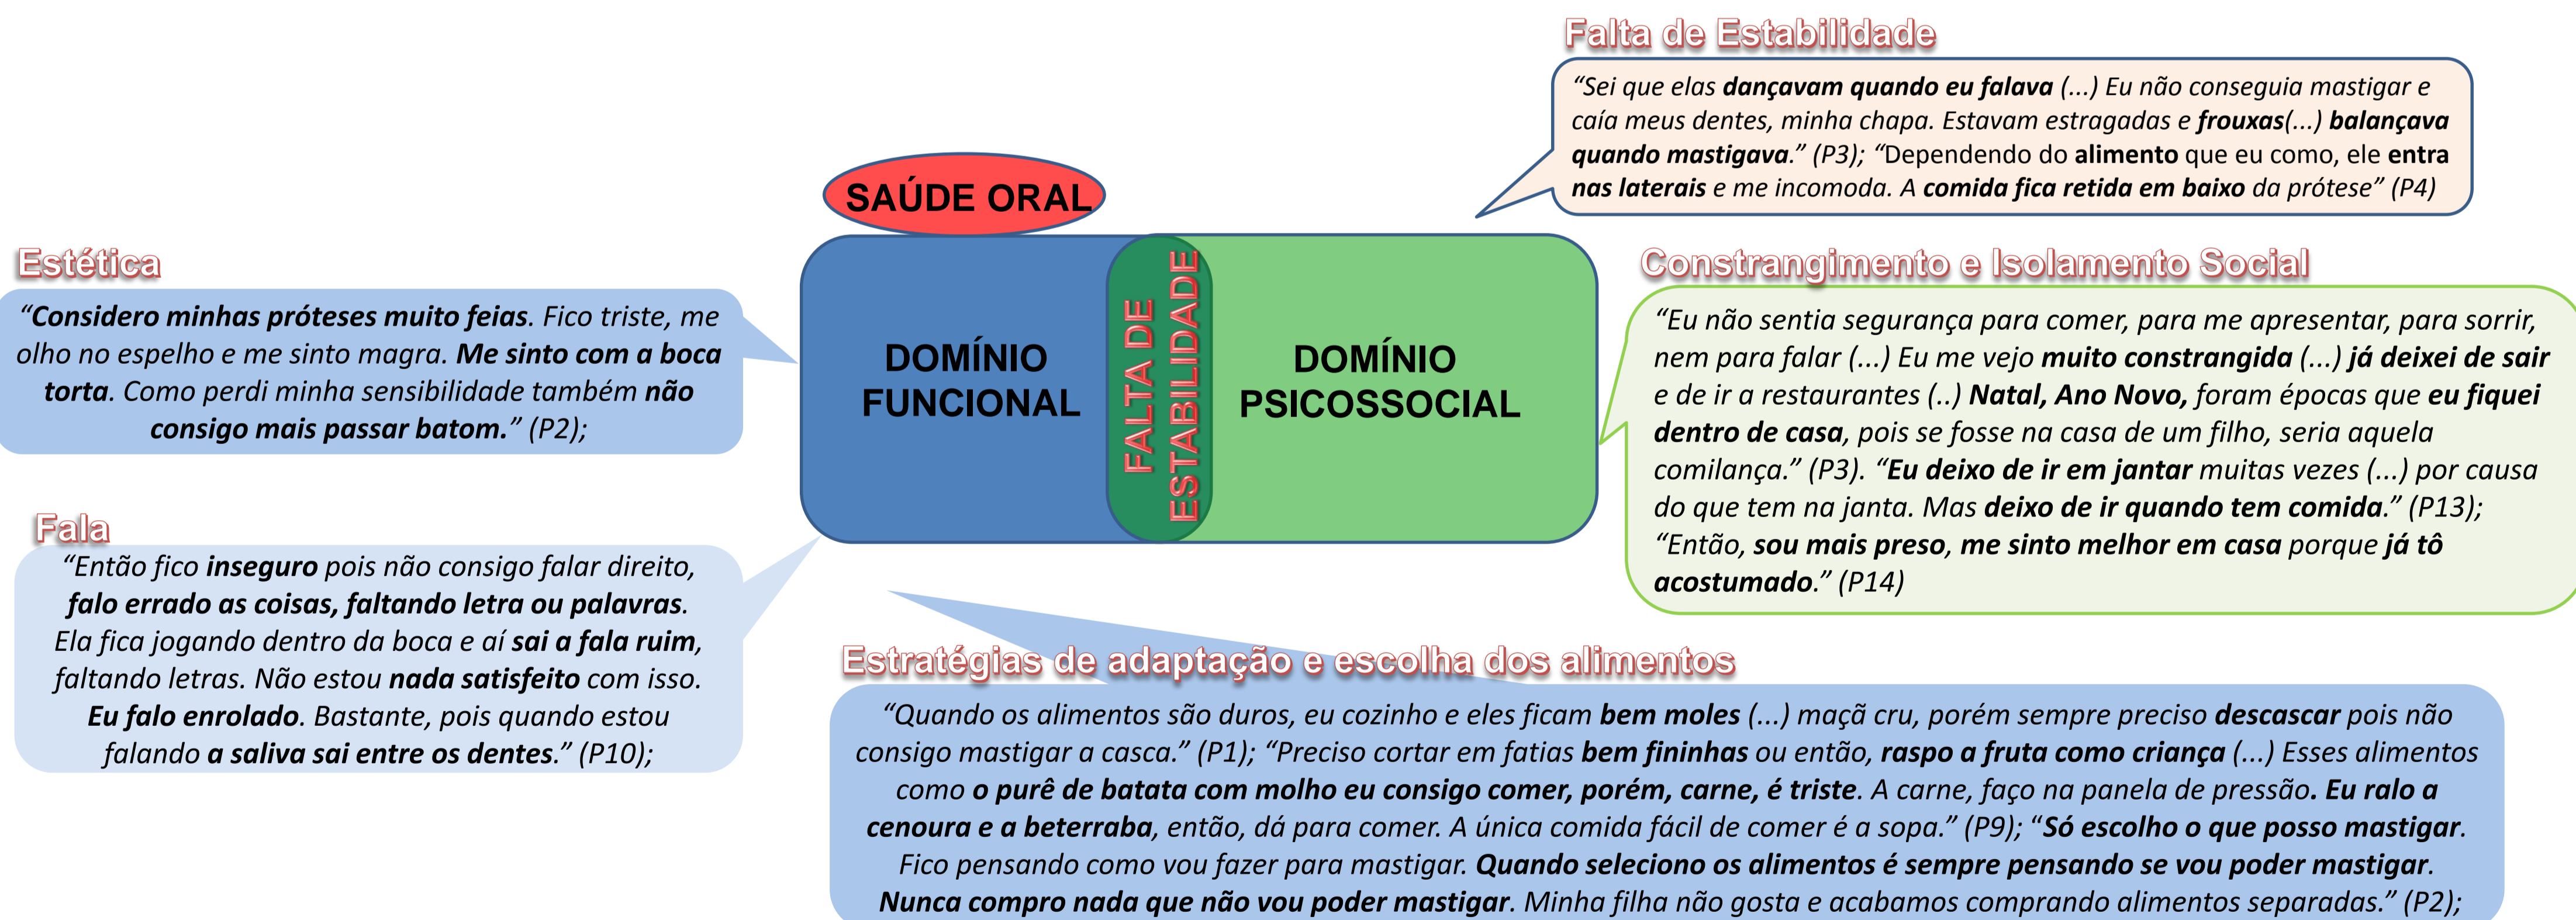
SAÚDE ORAL

DOMÍNIO FUNCIONAL

FALTA DE ESTABILIDADE

DOMÍNIO PSICOSSOCIAL

Falta de Estabilidade

"Sei que elas dançavam quando eu falava (...) Eu não conseguia mastigar e caía meus dentes, minha chapa. Estavam estragadas e frouxas(...) balançava quando mastigava." (P3); "Dependendo do alimento que eu como, ele entra nas laterais e me incomoda. A comida fica retida em baixo da prótese" (P4)

Estética

"Considero minhas próteses muito feias. Fico triste, me olho no espelho e me sinto magra. Me sinto com a boca torta. Como perdi minha sensibilidade também não consigo mais passar batom." (P2);

Constrangimento e Isolamento Social

"Eu não sentia segurança para comer, para me apresentar, para sorrir, nem para falar (...) Eu me vejo muito constrangida (...) já deixei de sair e de ir a restaurantes (..) Natal, Ano Novo, foram épocas que eu fiquei dentro de casa, pois se fosse na casa de um filho, seria aquela comilança." (P3). "Eu deixo de ir em jantar muitas vezes (...) por causa do que tem na janta. Mas deixo de ir quando tem comida." (P13); "Então, sou mais preso, me sinto melhor em casa porque já tô acostumado." (P14)

Fala

"Então fico inseguro pois não consigo falar direito, falo errado as coisas, faltando letra ou palavras. Ela fica jogando dentro da boca e aí sai a fala ruim, faltando letras. Não estou nada satisfeito com isso. Eu falo enrolado. Bastante, pois quando estou falando a saliva sai entre os dentes." (P10);

Estratégias de adaptação e escolha dos alimentos

"Quando os alimentos são duros, eu cozinho e eles ficam bem moles (...) maçã cru, porém sempre preciso descascar pois não consigo mastigar a casca." (P1); "Preciso cortar em fatias bem fininhas ou então, raspo a fruta como criança (...) Esses alimentos como o purê de batata com molho eu consigo comer, porém, carne, é triste. A carne, faço na panela de pressão. Eu ralo a cenoura e a beterraba, então, dá para comer. A única comida fácil de comer é a sopa." (P9); "Só escolho o que posso mastigar. Fico pensando como vou fazer para mastigar. Quando seleciono os alimentos é sempre pensando se vou poder mastigar. Nunca compro nada que não vou poder mastigar. Minha filha não gosta e acabamos comprando alimentos separadas." (P2);